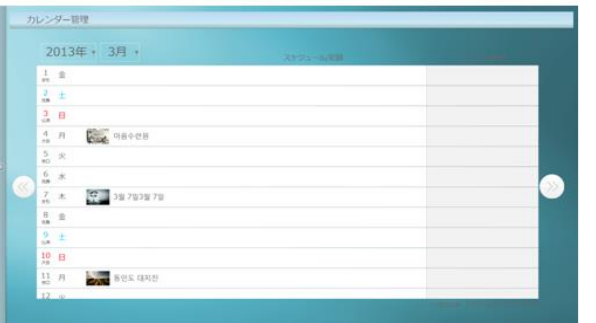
カレンダー管理

2013年 ▾ 3月 ▾

スケジュール概要

| | | |
|---|---|---|
| 1 | 金 | |
| 2 | 土 | |
| 3 | 日 | |
| 4 | 月 | 마음수련원 |
| 5 | 火 | |
| 6 | 水 | |
| 7 | 木 | 3월 7일3월 7일 |
| 8 | 金 | |
| 9 | 土 | |
| 10 | 日 | |
| 11 | 月 | 동빈도 대지진 |
| 12 | 火 | |

«

»